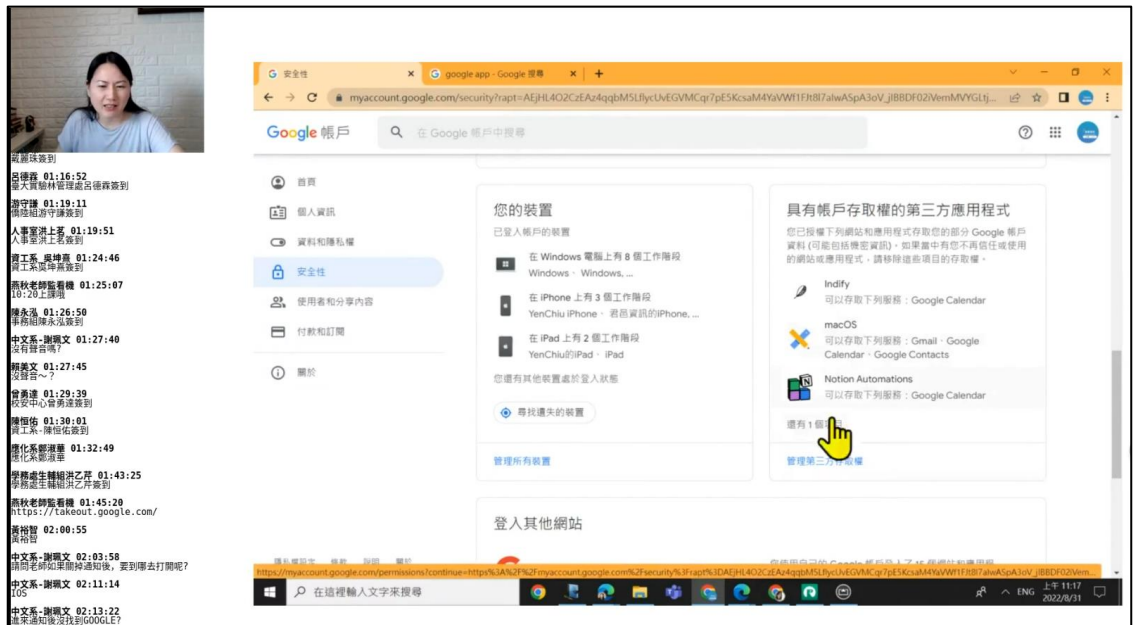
戴麗珠簽到

呂德森 01:16:52
臺大實驗林管理處呂德森簽到

游守謙 01:19:11
備陸組游守謙簽到

人事室洪上茗 01:19:51
人事室洪上茗簽到

資工系 吳坤熹 01:24:46
資工系吳坤熹簽到

燕秋老師監看機 01:25:07
10:20上課喔

陳永泓 01:26:50
事務組陳永泓簽到

中文系-謝珮文 01:27:40
沒有聲音嗎?

賴美文 01:27:45
沒聲音～?

曾勇達 01:29:39
校安中心曾勇達簽到

陳恒佑 01:30:01
資工系-陳恒佑簽到

應化系鄒淑華 01:32:49
應化系鄒淑華

學務處生輔組洪乙芹 01:43:25
學務處生輔組洪乙芹簽到

燕秋老師監看機 01:45:20
https://takeout.google.com/

黃裕智 02:00:55
黃裕智

中文系-謝珮文 02:03:58
請問老師如果關掉通知後，要到哪去打開呢?

中文系-謝珮文 02:11:14
IOS

中文系-謝珮文 02:13:22
進來通知後沒找到GOOGLE?

安全性 × google app - Google 搜尋 × +

myaccount.google.com/security?rapt=AEjHL4O2CzEAz4qqbM5LflycUvEGVMCqr7pE5KcsaM4YaVWf1FJt8I7aIwASpA3oV_jIBBDF02iVemMVYGLtj...

Google 帳戶 在 Google 帳戶中搜尋

首頁
個人資訊
資料和隱私權
安全性
使用者和分享內容
付款和訂閱
關於

您的裝置
已登入帳戶的裝置
在 Windows 電腦上有 8 個工作階段
Windows · Windows, ...
在 iPhone 上有 3 個工作階段
YenChiu iPhone · 君邑資訊的iPhone, ...
在 iPad 上有 2 個工作階段
YenChiu的iPad · iPad
您還有其他裝置處於登入狀態
尋找遺失的裝置
管理所有裝置

具有帳戶存取權的第三方應用程式
您已授權下列網站和應用程式存取您的部分 Google 帳戶資料 (可能包括機密資訊)。如果當中有您不再信任或使用的網站或應用程式，請移除這些項目的存取權。
Indify
可以存取下列服務：Google Calendar
macOS
可以存取下列服務：Gmail · Google Calendar · Google Contacts
Notion Automations
可以存取下列服務：Google Calendar
還有 1 個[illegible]
管理第三方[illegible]

登入其他網站

https://myaccount.google.com/permissions?continue=https%3A%2F%2Fmyaccount.google.com%2Fsecurity%3Frapt%3DAEjHL4O2CzEAz4qqbM5LflycUvEGVMCqr7pE5KcsaM4YaVWf1FJt8I7aIwASpA3oV_jIBBDF02iVem...

在這裡輸入文字來搜尋
ENG 上午 11:17 2022/8/31